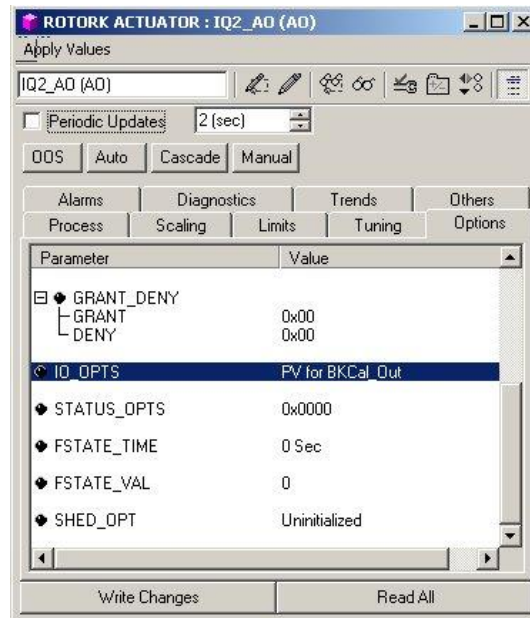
ROTORK ACTUATOR : IQ2_AO (AO)

Apply Values

IQ2_AO (AO)

Periodic Updates 2 (sec)

OOS Auto Cascade Manual

Alarms Diagnostics Trends Others

Process Scaling Limits Tuning Options

| Parameter | Value |
|---|---|
| GRANT_DENY | |
| GRANT | 0x00 |
| DENY | 0x00 |
| IO_OPTS | PV for BKCal_Out |
| STATUS_OPTS | 0x0000 |
| FSTATE_TIME | 0 Sec |
| FSTATE_VAL | 0 |
| SHED_OPT | Uninitialized |

Write Changes Read All